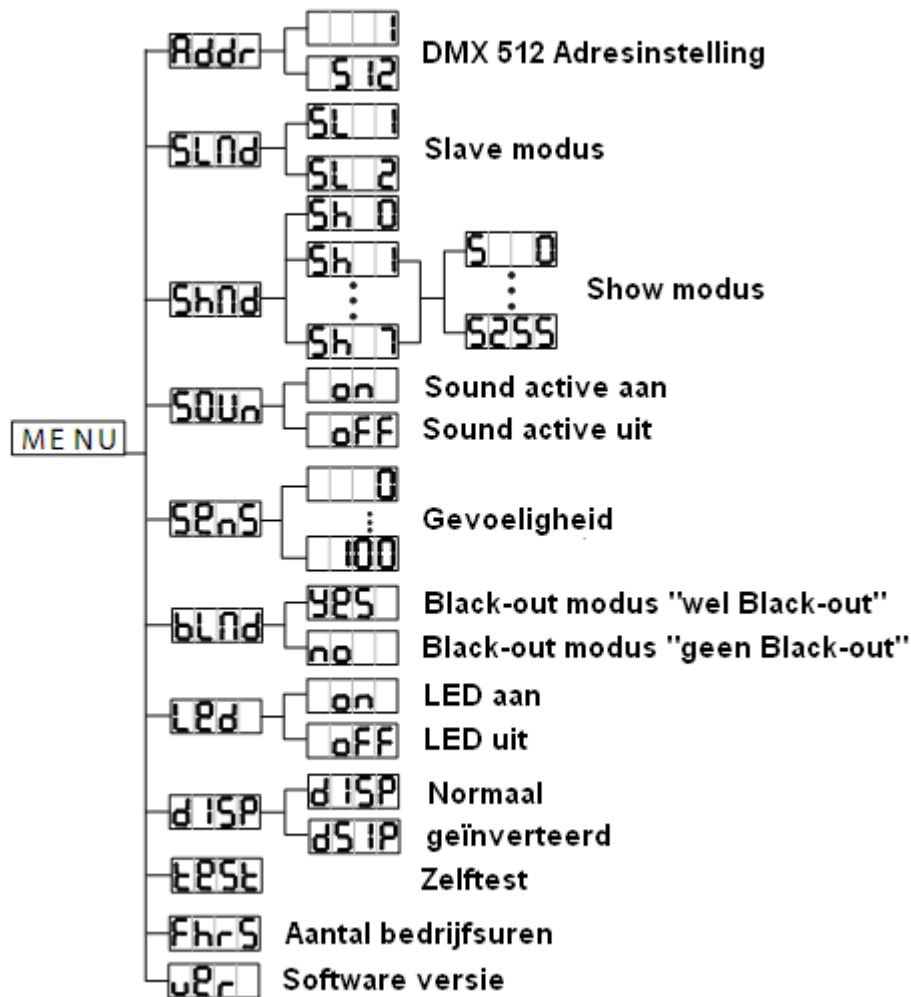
MENU

Addr
1
512
DMX 512 Adresinstelling

SLNd
SL 1
SL 2
Slave modus

ShNd
Sh 0
Sh 1
⋮
Sh 7
S 0
⋮
S255
Show modus

SOUn
on
Sound active aan
oFF
Sound active uit

SEnS
0
⋮
100
Gevoeligheid

bLNd
YES
Black-out modus "wel Black-out"
no
Black-out modus "geen Black-out"

LEd
on
LED aan
oFF
LED uit

dISP
dISP
Normaal
dSIP
geïnverteerd

tESt
Zelftest

FhrS
Aantal bedrijfsuren

uEr
Software versie